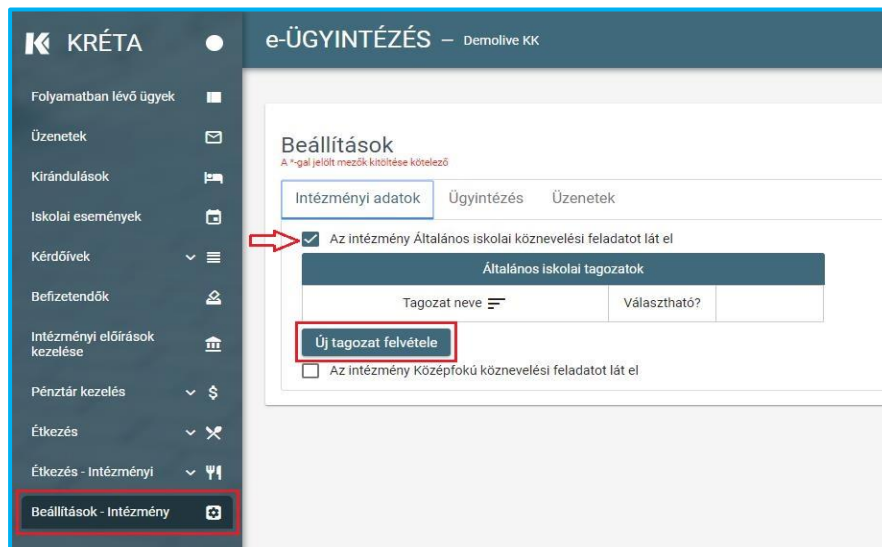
KRÉTA

e-ÜGYINTÉZÉS – Demolive KK

Folyamatban lévő ügyek
Üzenetek
Kirándulások
Iskolai események
Kérdőívek
Befizetendők
Intézményi előírások kezelése
Pénztár kezelés
Étkezés
Étkezés - Intézményi
Beállítások - Intézmény

Beállítások
A *-gal jelölt mezők kitöltése kötelező

Intézményi adatok | Ügyintézés | Üzenetek

Az intézmény Általános iskolai köznevelési feladatot lát el

| Általános iskolai tagozatok | | |
|---|---|---|
| Tagozat neve | Választható? | |

Új tagozat felvétele

Az intézmény Középfokú köznevelési feladatot lát el